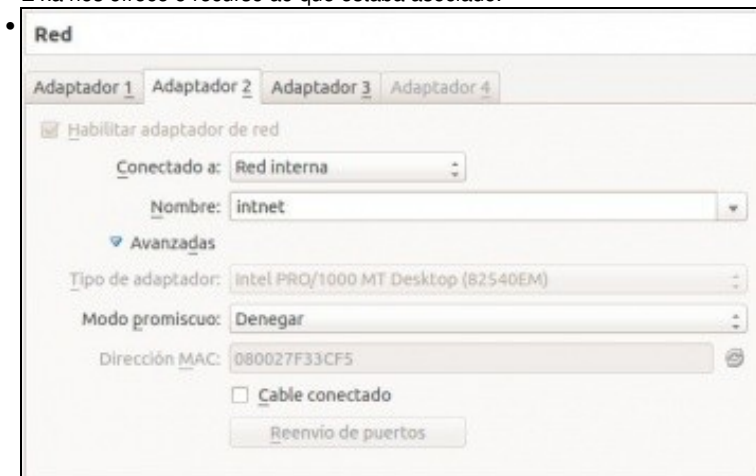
• Red

Adaptador 1 | Adaptador 2 | Adaptador 3 | Adaptador 4

Habilitar adaptador de red

Conectado a: Red interna

Nombre: intnet

Avanzadas

Tipo de adaptador: Intel PRO/1000 MT Desktop (82540EM)

Modo promiscuo: Denegar

Dirección MAC: 080027F33CF5

Cable conectado

Reenvío de puertos